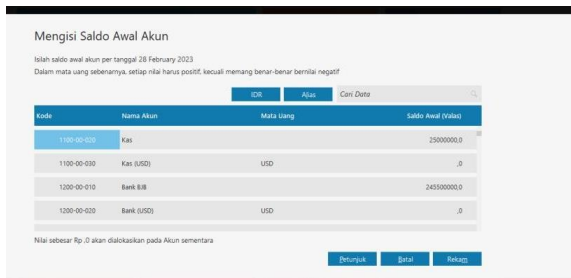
Mengisi Saldo Awal Akun

Isilah saldo awal akun per tanggal 28 February 2023
Dalam mata uang sebenarnya, setiap nilai harus positif, kecuali memang benar-benar bernilai negatif

IDR Alias Cari Data

| Kode | Nama Akun | Mata Uang | Saldo Awal (Valas) |
|---|---|---|---|
| 1100-00-020 | Kas | | 25000000,0 |
| 1100-00-030 | Kas (USD) | USD | ,0 |
| 1200-00-010 | Bank BJB | | 245300000,0 |
| 1200-00-020 | Bank (USD) | USD | ,0 |

Nilai sebesar Rp ,0 akan dialokasikan pada Akun sementara

Petunjuk Batal Rekam